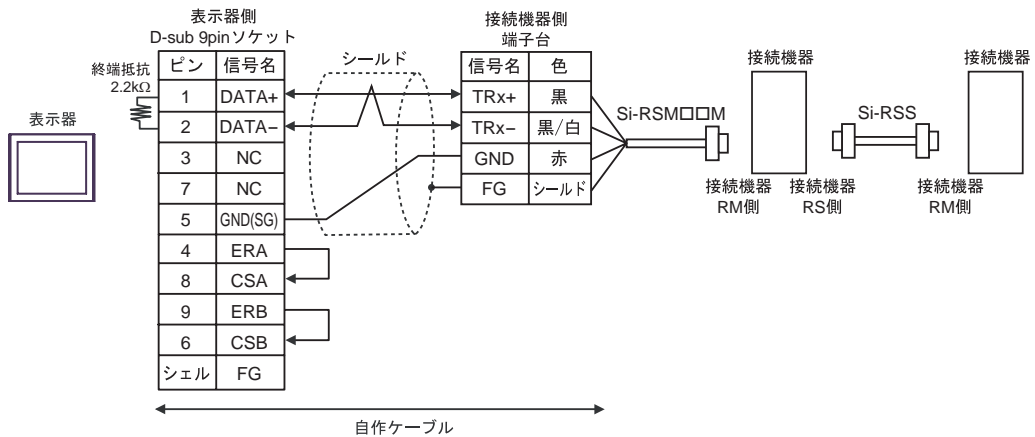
表示器側
D-sub 9pinソケット

終端抵抗
2.2kΩ

表示器

| ピン | 信号名 |
|---|---|
| 1 | DATA+ |
| 2 | DATA− |
| 3 | NC |
| 7 | NC |
| 5 | GND(SG) |
| 4 | ERA |
| 8 | CSA |
| 9 | ERB |
| 6 | CSB |
| シェル | FG |

シールド

接続機器側
端子台

| 信号名 | 色 |
|---|---|
| TRx+ | 黒 |
| TRx− | 黒/白 |
| GND | 赤 |
| FG | シールド |

Si-RSM□□M

接続機器

接続機器
RM側

接続機器
RS側

Si-RSS

接続機器

接続機器
RM側

自作ケーブル